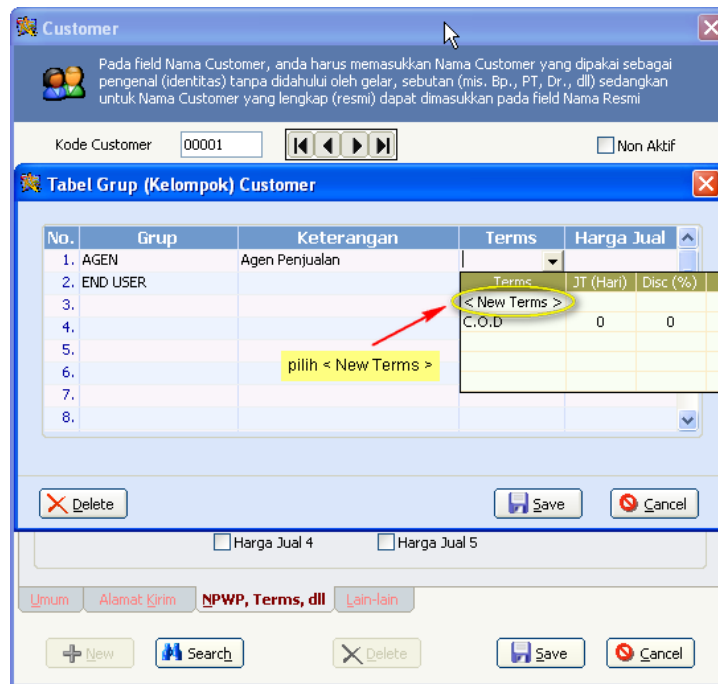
Customer

Pada field Nama Customer, anda harus memasukkan Nama Customer yang dipakai sebagai pengenal (identitas) tanpa didahului oleh gelar, sebutan (mis. Bp., PT, Dr., dll) sedangkan untuk Nama Customer yang lengkap (resmi) dapat dimasukkan pada field Nama Resmi

Kode Customer 00001

Non Aktif

Tabel Grup (Kelompok) Customer

| No. | Grup | Keterangan | Terms | Harga Jual |
|---|---|---|---|---|
| 1. | AGEN | Agen Penjualan | | |
| 2. | END USER | | | |
| 3. | | | | |
| 4. | | | | |
| 5. | | | | |
| 6. | | | | |
| 7. | | | | |
| 8. | | | | |

| Terms | JT (Hari) | Disc (%) |
|---|---|---|
| < New Terms > | | |
| C.O.D | 0 | 0 |

pilih < New Terms >

Delete

Save

Cancel

Harga Jual 4

Harga Jual 5

Umum

Alamat Kirim

NPWP, Terms, dll

Lain-lain

New

Search

Delete

Save

Cancel